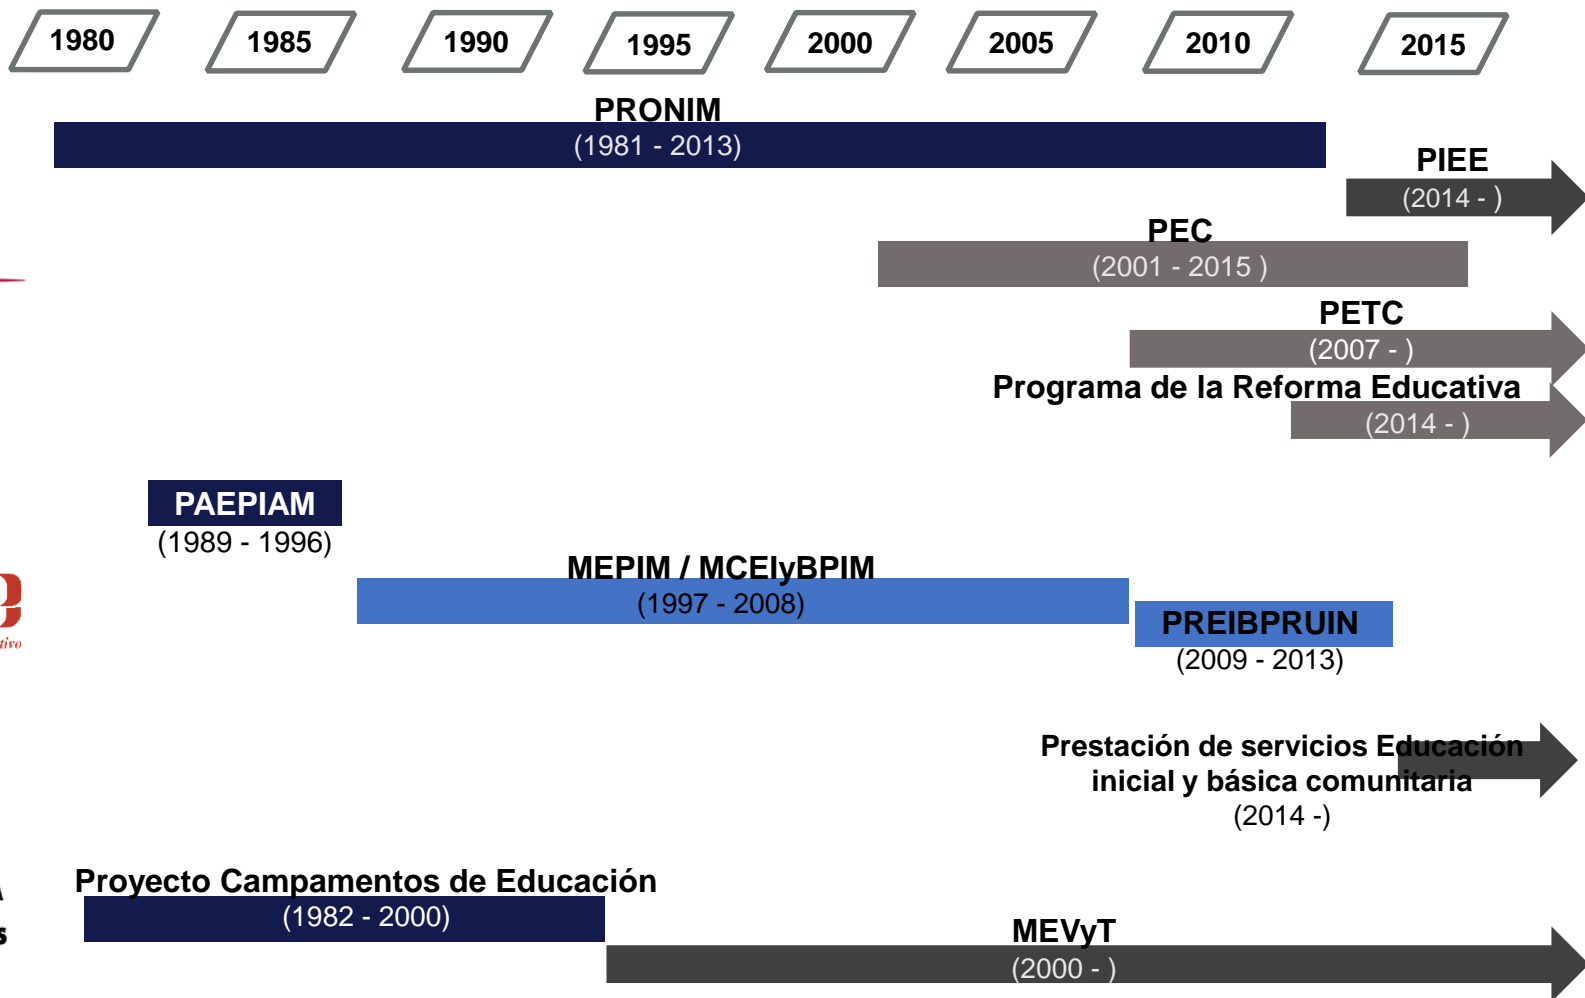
1980

1985

1990

1995

2000

2005

2010

2015

PRONIM
(1981 - 2013)

PIEE
(2014 - )

PEC
(2001 - 2015 )

PETC
(2007 - )

Programa de la Reforma Educativa
(2014 - )

PAEPIAM
(1989 - 1996)

MEPIM / MCEIyBPIM
(1997 - 2008)

PREIBPRUIN
(2009 - 2013)

Prestación de servicios Educación inicial y básica comunitaria
(2014 -)

Proyecto Campamentos de Educación
(1982 - 2000)

MEVyT
(2000 - )